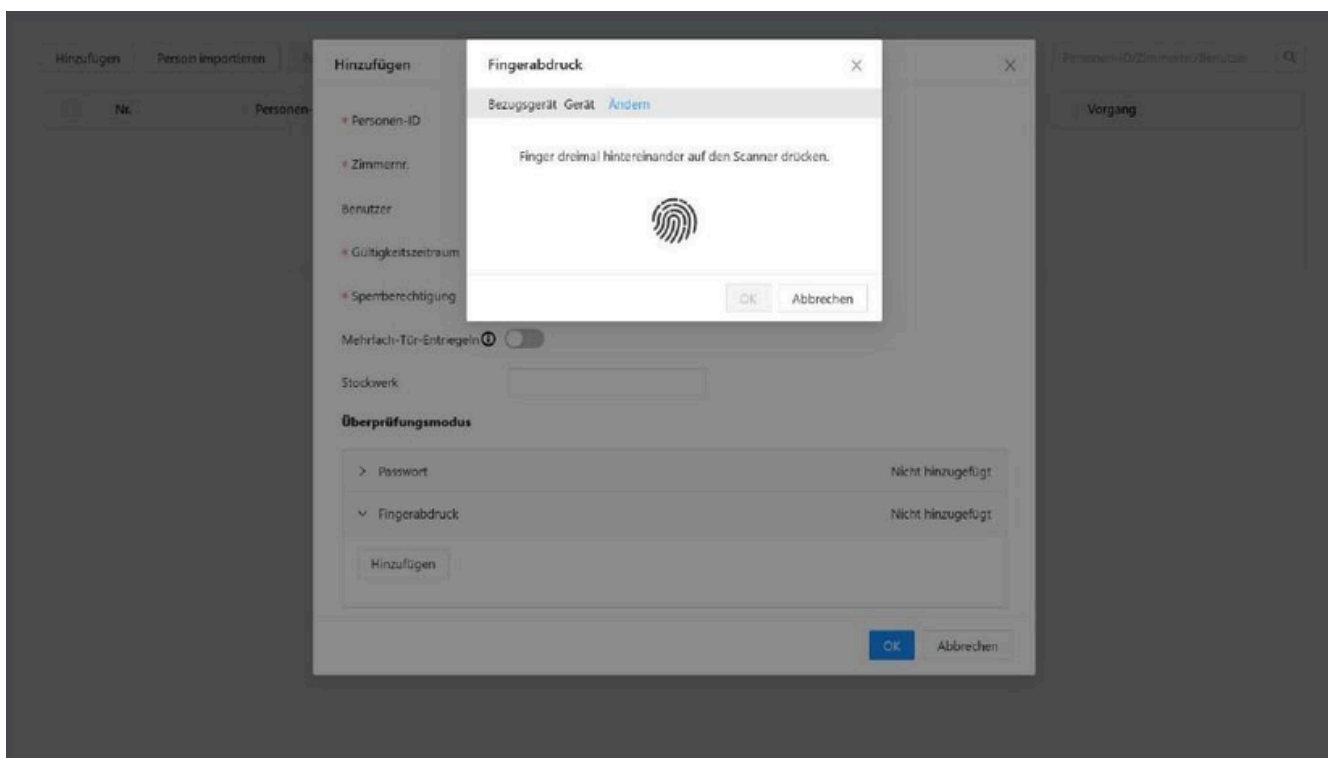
Hinzufügen Person importieren

Personen-ID/Zimmernr./Benutzer

Nr. Personen-

Vorgang

Hinzufügen

* Personen-ID

* Zimmernr.

Benutzer

* Gültigkeitszeitraum

* Sperrberechtigung

Mehrfach-Tür-Entriegeln

Stockwerk

Überprüfungsmodus

> Passwort Nicht hinzugefügt

Fingerabdruck Nicht hinzugefügt

Hinzufügen

OK Abbrechen

Fingerabdruck

Bezugsgerät Gerät Ändern

Finger dreimal hintereinander auf den Scanner drücken.

OK Abbrechen